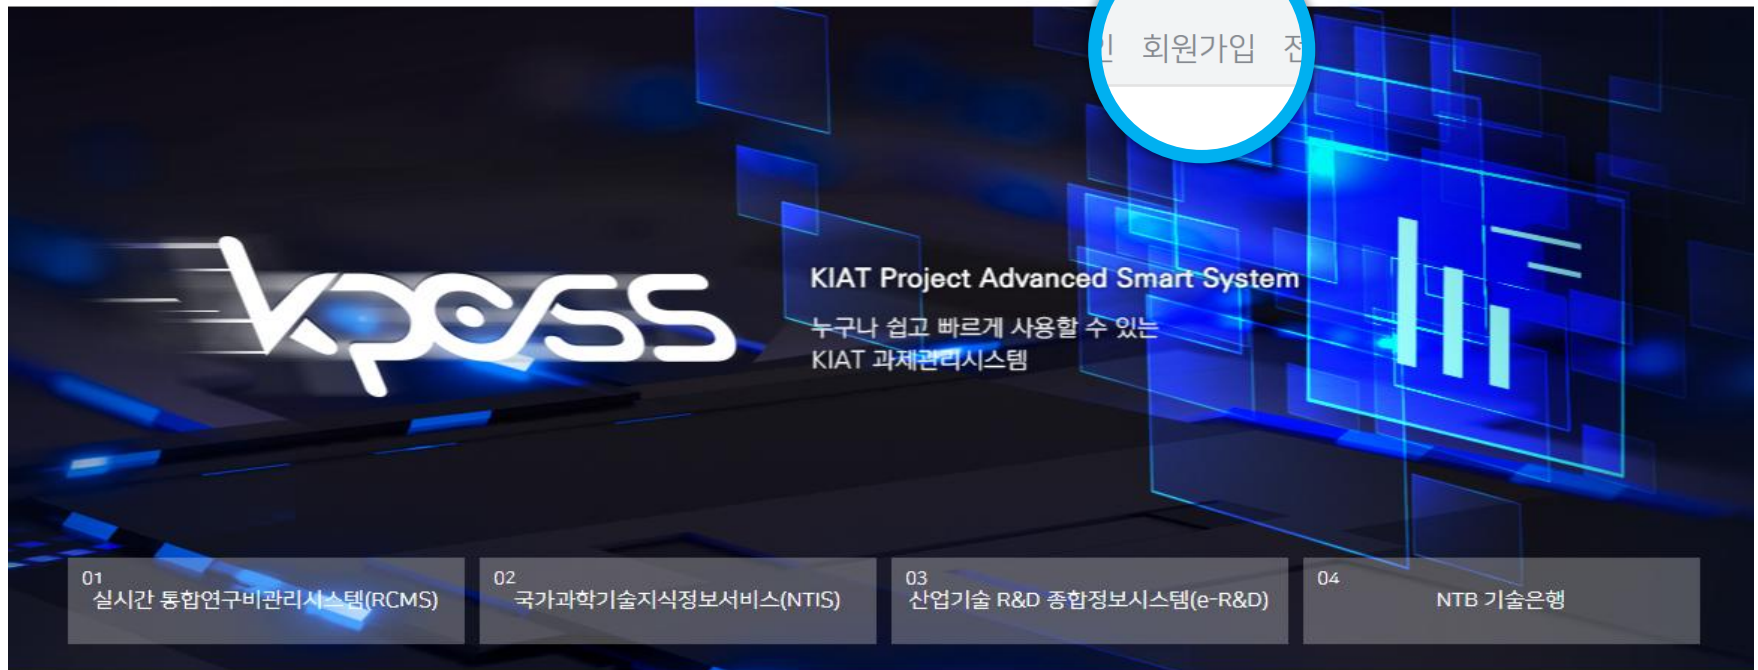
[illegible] 회원가입 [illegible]

kpass

KIAT Project Advanced Smart System

누구나 쉽고 빠르게 사용할 수 있는
KIAT 과제관리시스템

01
실시간 통합연구비관리시스템(RCMS)

02
국가과학기술지식정보서비스(NTIS)

03
산업기술 R&D 종합정보시스템(e-R&D)

04
NTB 기술은행